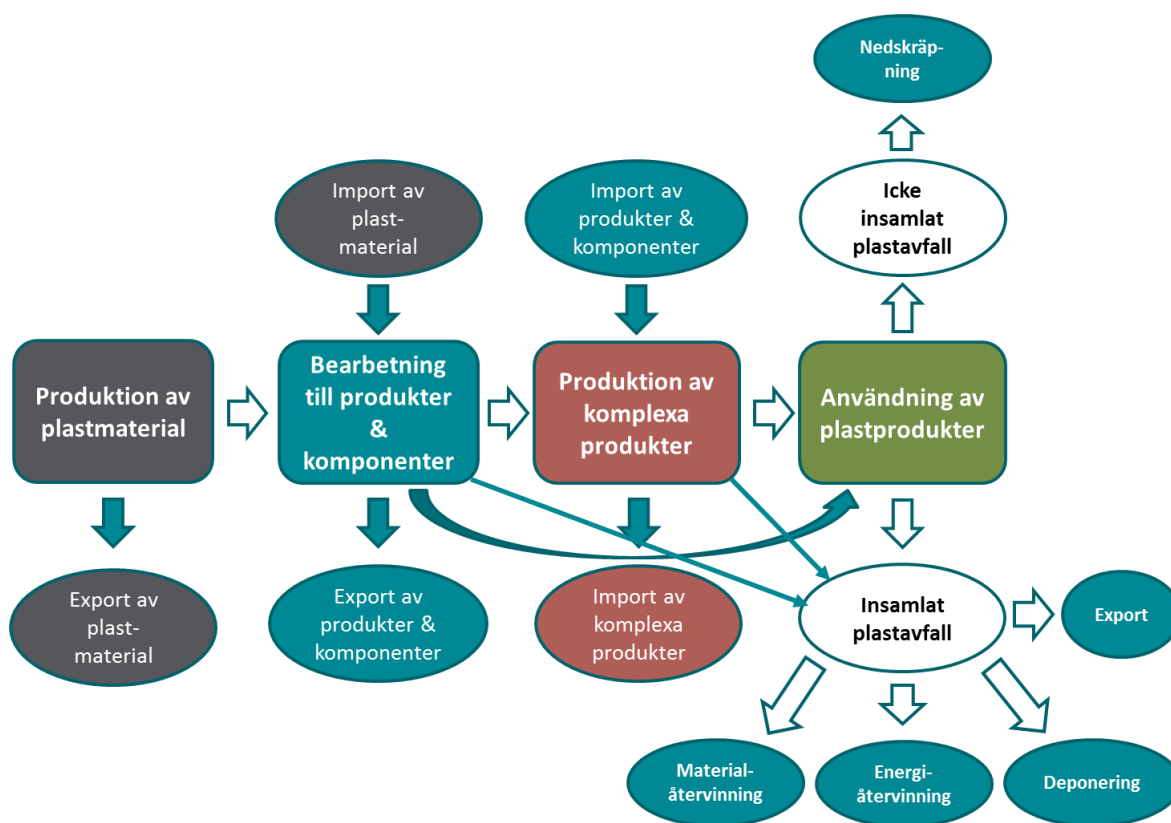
Nedskräpning

Import av plastmaterial

Import av produkter & komponenter

Icke insamlat plastavfall

Produktion av plastmaterial

Bearbetning till produkter & komponenter

Produktion av komplexa produkter

Användning av plastprodukter

Export av plastmaterial

Export av produkter & komponenter

Import av komplexa produkter

Insamlat plastavfall

Export

Materialåtervinning

Energiåtervinning

Deponering